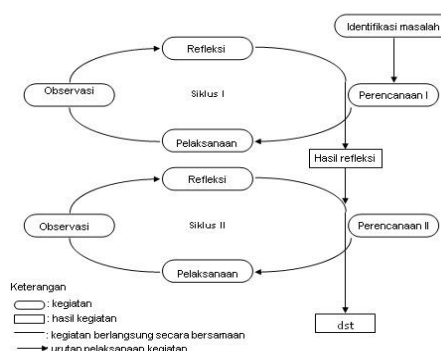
Identifikasi masalah

Refleksi

Observasi

Siklus I

Perencanaan I

Pelaksanaan

Hasil refleksi

Refleksi

Observasi

Siklus II

Perencanaan II

Pelaksanaan

Keterangan
: kegiatan
: hasil kegiatan
: kegiatan berlangsung secara bersamaan
urutan pelaksanaan kegiatan

dst